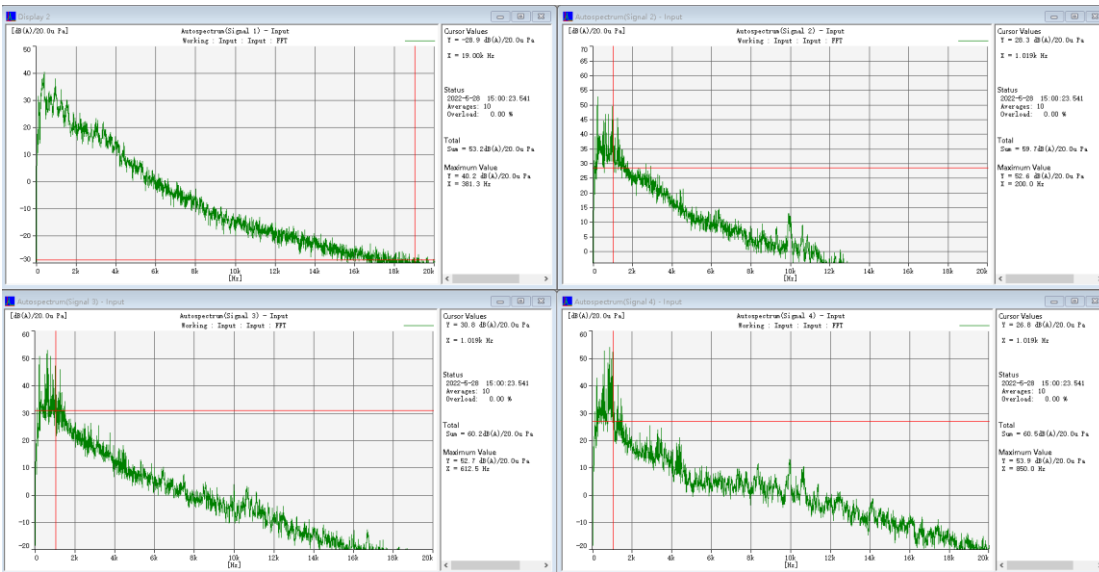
Display 2

[dB(A)/20.0u Pa]
Autospectrum(Signal 1) - Input
Working : Input : Input : FFT

50
40
30
20
10
0
-10
-20
-30
0 2k 4k 6k 8k 10k 12k 14k 16k 18k 20k
[Hz]

Cursor Values
Y = -28.9 dB(A)/20.0u Pa
X = 19.00k Hz

Status
2022-6-28 15:00:23.541
Averages: 10
Overload: 0.00 %

Total
Sum = 53.2dB(A)/20.0u Pa

Maximum Value
Y = 40.2 dB(A)/20.0u Pa
X = 381.3 Hz

Autospectrum(Signal 2) - Input

[dB(A)/20.0u Pa]
Autospectrum(Signal 2) - Input
Working : Input : Input : FFT

70
65
60
55
50
45
40
35
30
25
20
15
10
5
0
-5
0 2k 4k 6k 8k 10k 12k 14k 16k 18k 20k
[Hz]

Cursor Values
Y = 28.3 dB(A)/20.0u Pa
X = 1.019k Hz

Status
2022-6-28 15:00:23.541
Averages: 10
Overload: 0.00 %

Total
Sum = 59.7dB(A)/20.0u Pa

Maximum Value
Y = 52.6 dB(A)/20.0u Pa
X = 200.0 Hz

Autospectrum(Signal 3) - Input

[dB(A)/20.0u Pa]
Autospectrum(Signal 3) - Input
Working : Input : Input : FFT

60
50
40
30
20
10
0
-10
-20
0 2k 4k 6k 8k 10k 12k 14k 16k 18k 20k
[Hz]

Cursor Values
Y = 30.8 dB(A)/20.0u Pa
X = 1.019k Hz

Status
2022-6-28 15:00:23.541
Averages: 10
Overload: 0.00 %

Total
Sum = 60.2dB(A)/20.0u Pa

Maximum Value
Y = 52.7 dB(A)/20.0u Pa
X = 612.5 Hz

Autospectrum(Signal 4) - Input

[dB(A)/20.0u Pa]
Autospectrum(Signal 4) - Input
Working : Input : Input : FFT

60
50
40
30
20
10
0
-10
-20
0 2k 4k 6k 8k 10k 12k 14k 16k 18k 20k
[Hz]

Cursor Values
Y = 26.8 dB(A)/20.0u Pa
X = 1.019k Hz

Status
2022-6-28 15:00:23.541
Averages: 10
Overload: 0.00 %

Total
Sum = 60.5dB(A)/20.0u Pa

Maximum Value
Y = 53.9 dB(A)/20.0u Pa
X = 850.0 Hz